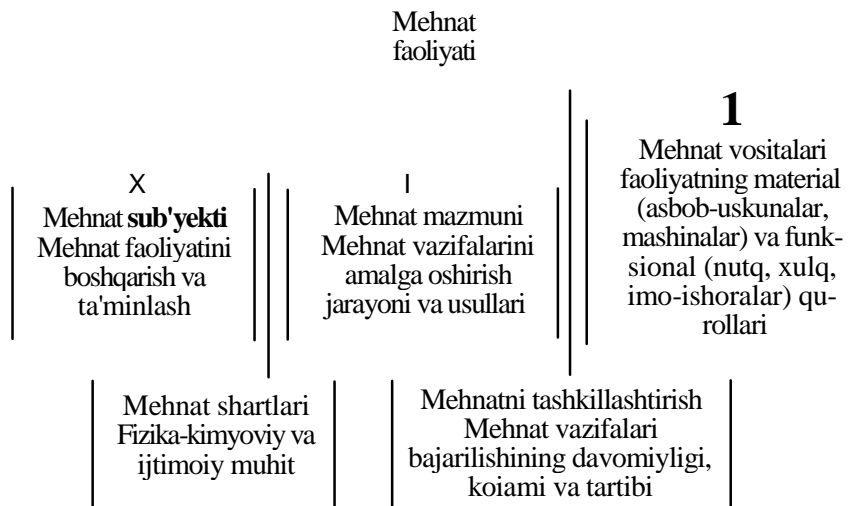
Mehnat faoliyati

X
Mehnat **sub'yekti**
Mehnat faoliyatini boshqarish va ta'minlash

I
Mehnat mazmuni
Mehnat vazifalarini amalga oshirish jarayoni va usullari

1
Mehnat vositalari faoliyatning material (asbob-uskunalar, mashinalar) va funksional (nutq, xulq, imo-ishoralar) qurollari

Mehnat shartlari
Fizika-kimyoviy va ijtimoiy muhit

Mehnatni tashkillashtirish
Mehnat vazifalari bajarilishining davomiyligi, koiami va tartibi